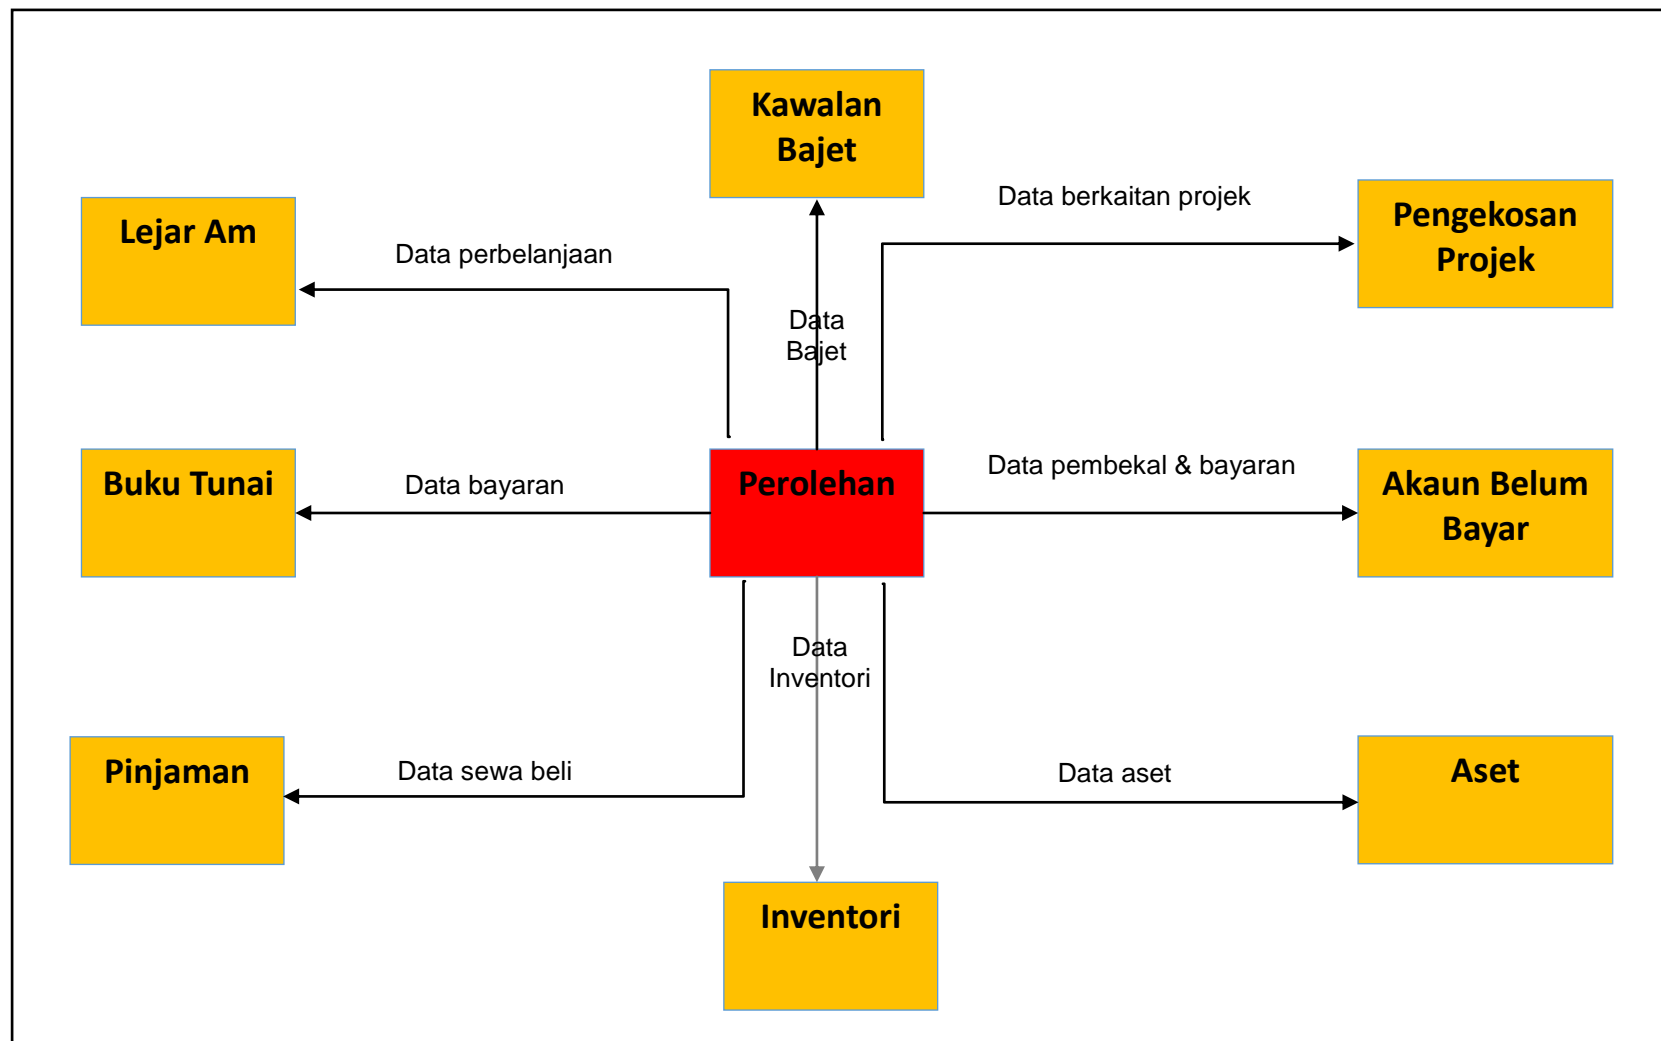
Kawalan Bajet

Lejar Am

Data perbelanjaan

Data berkaitan projek

Pengekosan Projek

Data Bajet

Buku Tunai

Data bayaran

Perolehan

Data pembekal & bayaran

Akaun Belum Bayar

Data Inventori

Pinjaman

Data sewa beli

Data aset

Aset

Inventori